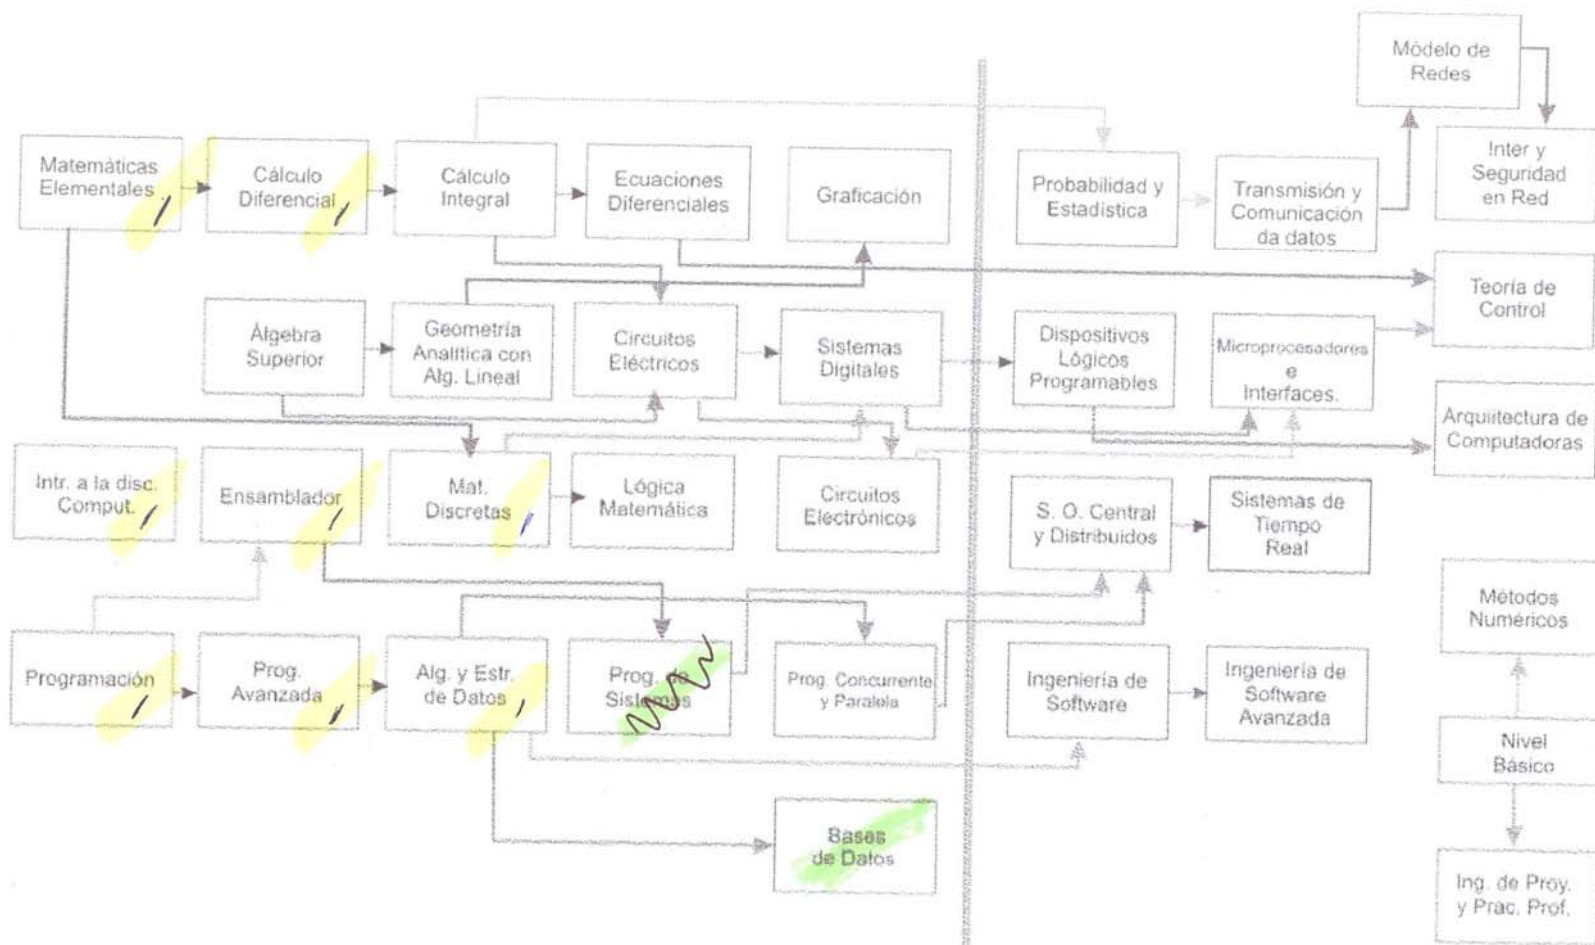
Módelo de Redes

Inter y Seguridad en Red

Matemáticas Elementales

Cálculo Diferencial

Cálculo Integral

Ecuaciones Diferenciales

Graficación

Probabilidad y Estadística

Transmisión y Comunicación da datos

Teoría de Control

Álgebra Superior

Geometría Analítica con Alg. Lineal

Circuitos Eléctricos

Sistemas Digitales

Dispositivos Lógicos Programables

Microprocesadores e Interfaces.

Arquitectura de Computadoras

Intr. a la disc. Comput.

Ensamblador

Mat. Discretas

Lógica Matemática

Circuitos Electrónicos

S. O. Central y Distribuidos

Sistemas de Tiempo Real

Métodos Numéricos

Programación

Prog. Avanzada

Alg. y Estr. de Datos

Prog. de Sistemas

Prog. Concurrente y Paralela

Ingeniería de Software

Ingeniería de Software Avanzada

Nivel Básico

Bases de Datos

Ing. de Proy. y Prac. Prof.